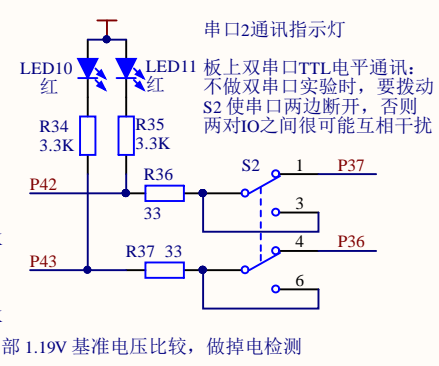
串口2通讯指示灯

板上双串口TTL电平通讯：
不做双串口实验时，要拨动
S2 使串口两边断开，否则
两对IO之间很可能互相干扰

LED10
红

LED11
红

R34
3.3K

R35
3.3K

S2

1

P37

P42

R36

33

3

4

P36

P43

R37 33

6

部 1.19V 基准电压比较，做掉电检测